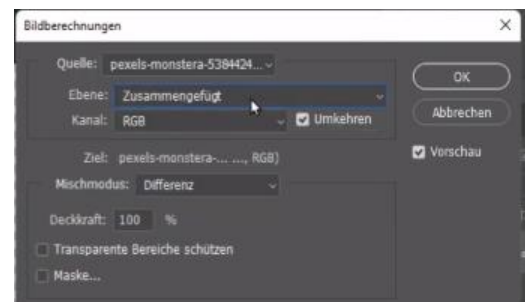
Bildberechnungen

Quelle: pexels-monstera-5384424...

Ebene: Zusammengefügt

Kanal: RGB

Umkehren

Ziel: pexels-monstera-... ..., RGB)

Mischmodus: Differenz

Deckkraft: 100 %

Transparente Bereiche schützen

Maske...

OK

Abbrechen

Vorschau